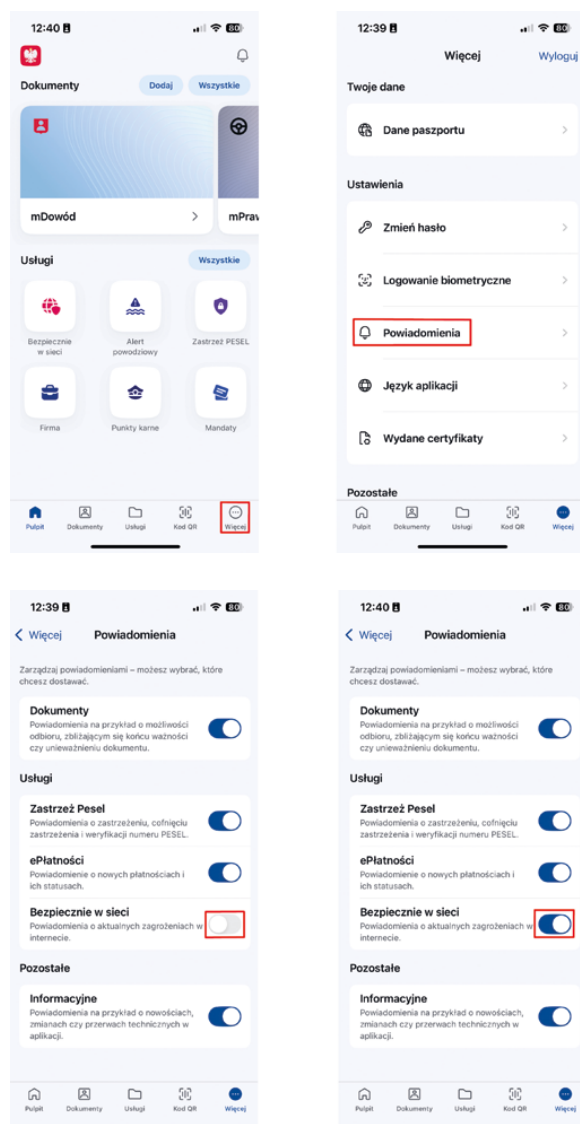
12:40 80

Dokumenty Dodaj Wszystkie

mDowód >

mPraw

Usługi Wszystkie

Bezpiecznie w sieci

Alert powodziowy

Zastrzeż PESEL

Firma

Punkty karne

Mandaty

Pulpit Dokumenty Usługi Kod QR Więcej

12:39 80

Więcej Wyloguj

Twoje dane

Dane paszportu >

Ustawienia

Zmień hasło >

Logowanie biometryczne >

Powiadomienia >

Język aplikacji >

Wydane certyfikaty >

Pozostałe

Pulpit Dokumenty Usługi Kod QR Więcej

12:39 80

< Więcej Powiadomienia

Zarządzaj powiadomieniami – możesz wybrać, które chcesz dostawać.

Dokumenty
Powiadomienia na przykład o możliwości odbioru, zbliżającym się końcu ważności czy unieważnieniu dokumentu.

Usługi

Zastrzeż Pesel
Powiadomienia o zastrzeżeniu, cofnięciu zastrzeżenia i weryfikacji numeru PESEL.

ePłatności
Powiadomienia o nowych płatnościach i ich statusach.

Bezpiecznie w sieci
Powiadomienia o aktualnych zagrożeniach w internecie.

Pozostałe

Informacyjne
Powiadomienia na przykład o nowościach, zmianach czy przerwach technicznych w aplikacji.

Pulpit Dokumenty Usługi Kod QR Więcej

12:40 80

< Więcej Powiadomienia

Zarządzaj powiadomieniami – możesz wybrać, które chcesz dostawać.

Dokumenty
Powiadomienia na przykład o możliwości odbioru, zbliżającym się końcu ważności czy unieważnieniu dokumentu.

Usługi

Zastrzeż Pesel
Powiadomienia o zastrzeżeniu, cofnięciu zastrzeżenia i weryfikacji numeru PESEL.

ePłatności
Powiadomienia o nowych płatnościach i ich statusach.

Bezpiecznie w sieci
Powiadomienia o aktualnych zagrożeniach w internecie.

Pozostałe

Informacyjne
Powiadomienia na przykład o nowościach, zmianach czy przerwach technicznych w aplikacji.

Pulpit Dokumenty Usługi Kod QR Więcej